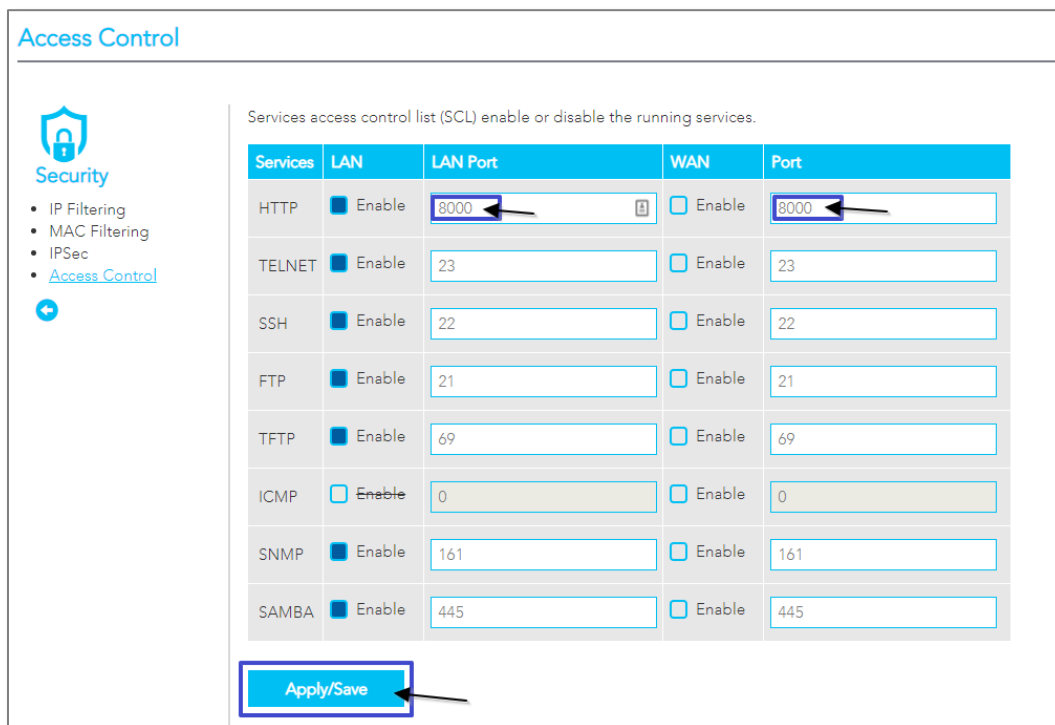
Access Control

Security

- IP Filtering
- MAC Filtering
- IPSec
- Access Control

Services access control list (SCL) enable or disable the running services.

| Services | LAN | LAN Port | WAN | Port |
|---|---|---|---|---|
| HTTP | Enable | 8000 | Enable | 8000 |
| TELNET | Enable | 23 | Enable | 23 |
| SSH | Enable | 22 | Enable | 22 |
| FTP | Enable | 21 | Enable | 21 |
| TFTP | Enable | 69 | Enable | 69 |
| ICMP | Enable | 0 | Enable | 0 |
| SNMP | Enable | 161 | Enable | 161 |
| SAMBA | Enable | 445 | Enable | 445 |

Apply/Save